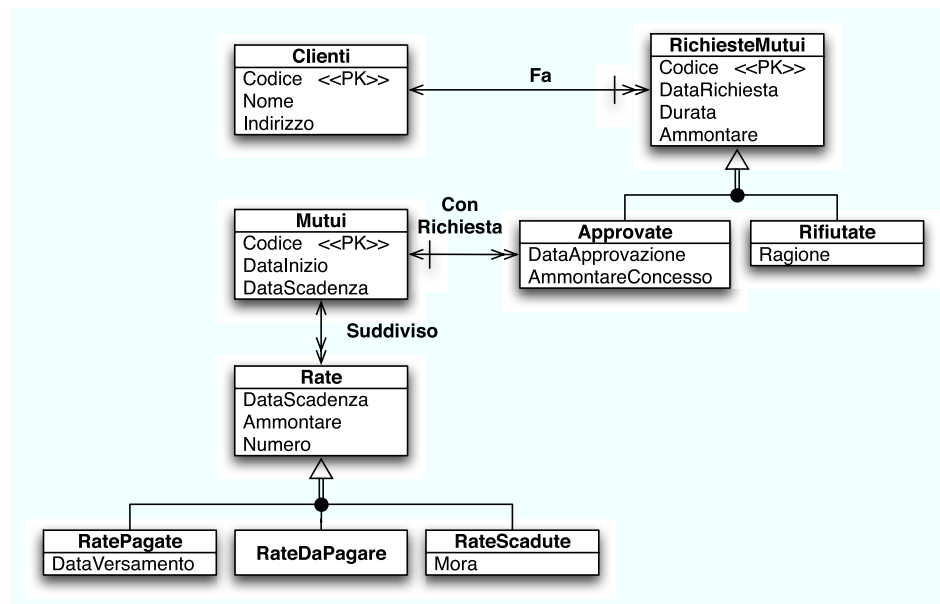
Clienti
Codice <<PK>>
Nome
Indirizzo

Fa

RichiesteMutui
Codice <<PK>>
DataRichiesta
Durata
Ammontare

Mutui
Codice <<PK>>
DataInizio
DataScadenza

Con Richiesta

Approvate
DataApprovazione
AmmontareConcesso

Rifiutate
Ragione

Suddiviso

Rate
DataScadenza
Ammontare
Numero

RatePagate
DataVersamento

RateDaPagare

RateScadute
Mora